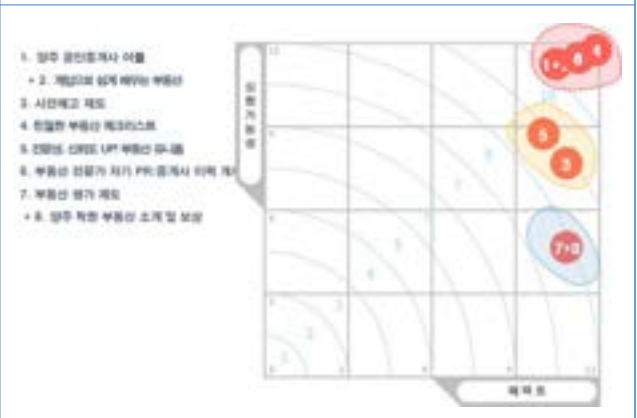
1. 양주 공인중개사 어플

+ 2. 게임으로 쉽게 배우는 부동산

3. 사전예고 제도

4. 친절한 부동산 체크리스트

5. 전문성, 신뢰도 UP 부동산 유니폼

6. 부동산 전문가 자기 PR: 중개사 이력 게시

7. 부동산 평가 제도

+ 8. 양주 착한 부동산 소개 및 보상

실현가능성

파급도

1+2

6

4

5

3

7+8

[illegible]